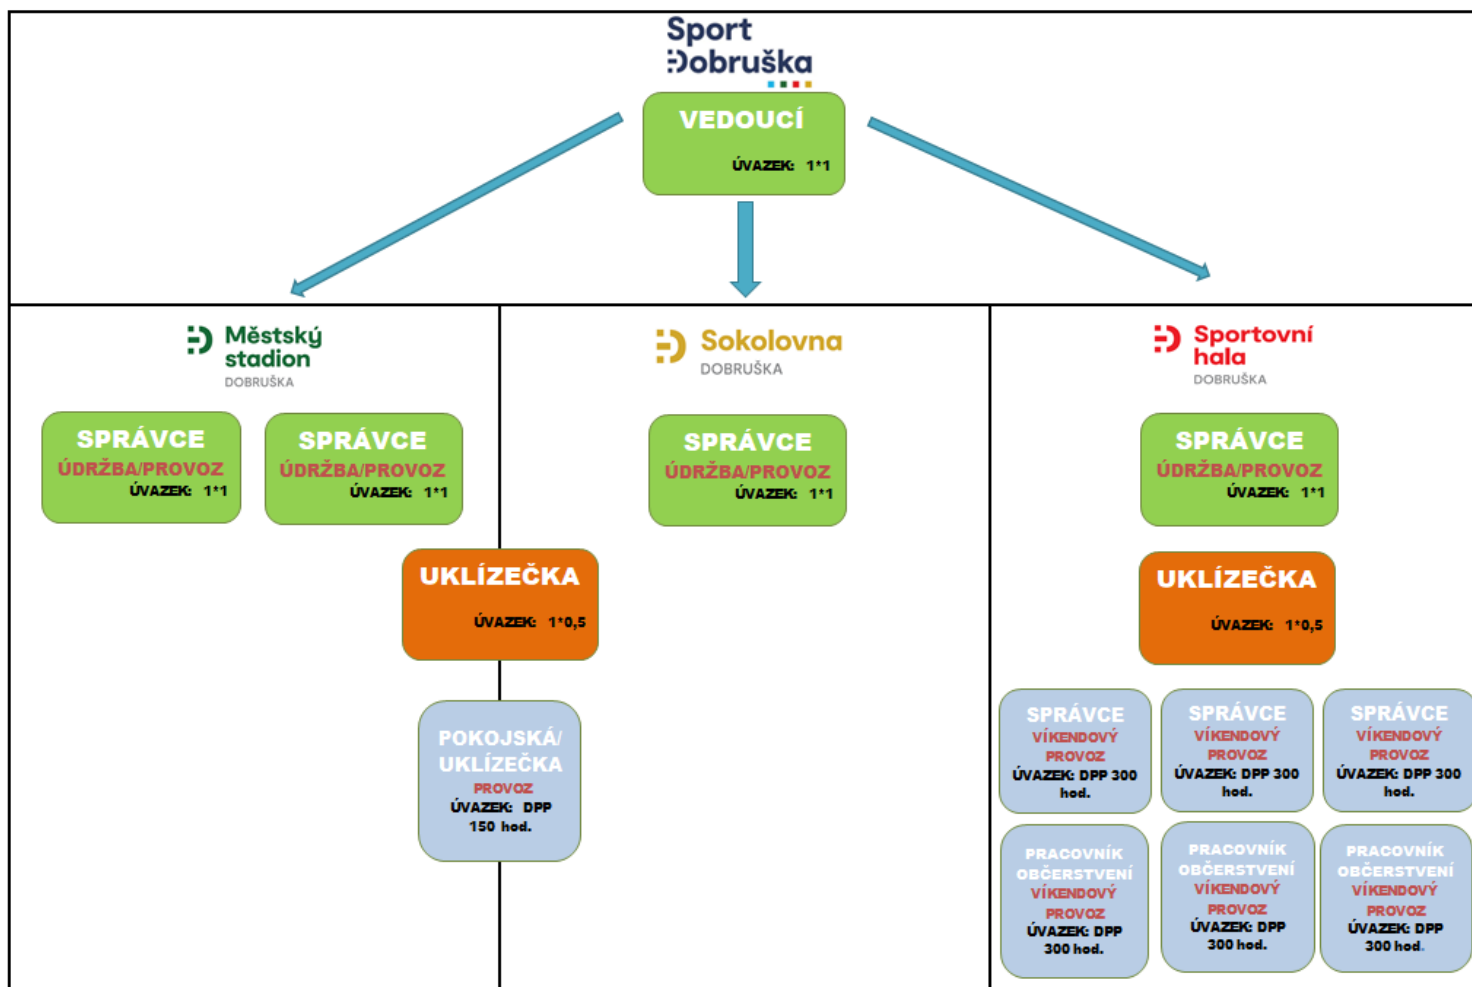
Sport Dobruška

VEDOUCÍ
ÚVAZEK: 1*1

Městský stadion
DOBRUŠKA

SPRÁVCE
ÚDRŽBA/PROVOZ
ÚVAZEK: 1*1

SPRÁVCE
ÚDRŽBA/PROVOZ
ÚVAZEK: 1*1

UKLÍZEČKA
ÚVAZEK: 1*0,5

POKOJSKÁ/ UKLÍZEČKA
PROVOZ
ÚVAZEK: DPP 150 hod.

Sokolovna
DOBRUŠKA

SPRÁVCE
ÚDRŽBA/PROVOZ
ÚVAZEK: 1*1

Sportovní hala
DOBRUŠKA

SPRÁVCE
ÚDRŽBA/PROVOZ
ÚVAZEK: 1*1

UKLÍZEČKA
ÚVAZEK: 1*0,5

SPRÁVCE
VÍKENDOVÝ PROVOZ
ÚVAZEK: DPP 300 hod.

SPRÁVCE
VÍKENDOVÝ PROVOZ
ÚVAZEK: DPP 300 hod.

SPRÁVCE
VÍKENDOVÝ PROVOZ
ÚVAZEK: DPP 300 hod.

PRACOVNÍK OBČERSTVENÍ
VÍKENDOVÝ PROVOZ
ÚVAZEK: DPP 300 hod.

PRACOVNÍK OBČERSTVENÍ
VÍKENDOVÝ PROVOZ
ÚVAZEK: DPP 300 hod.

PRACOVNÍK OBČERSTVENÍ
VÍKENDOVÝ PROVOZ
ÚVAZEK: DPP 300 hod.